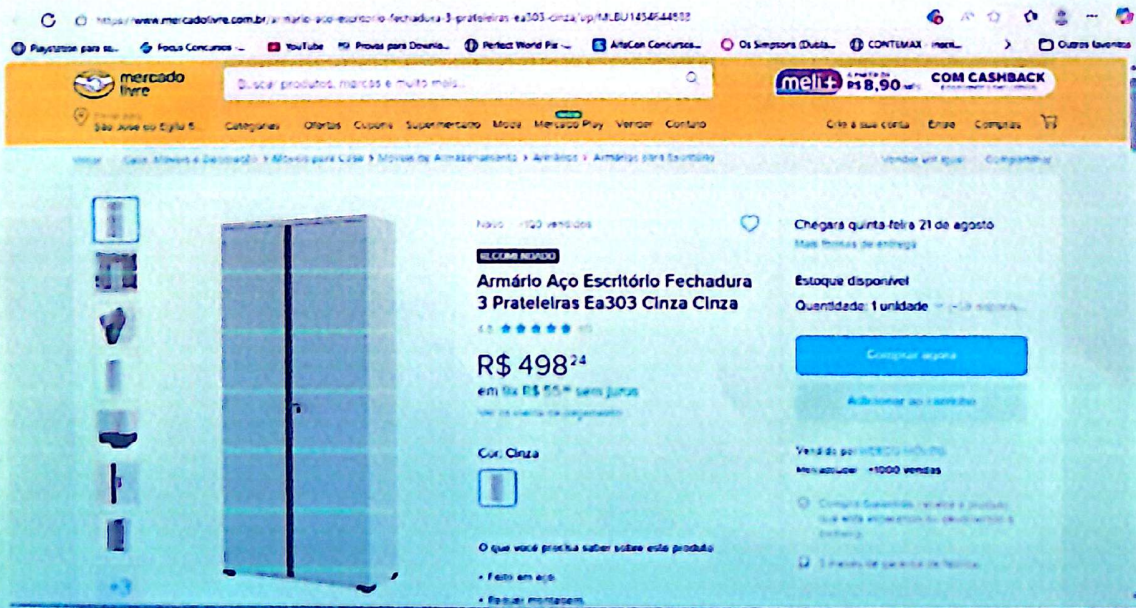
https://www.mercadolivre.com.br/armario-aco-escritorio-fechadura-3-prateleiras-ea303-cinza/up/MLBU1454644588

Playstation para se... Focus Concursos ... YouTube Provas para Downlo... Perfect World Pix ... AlfaCon Concursos... Os Simpsons (Dubla... CONTEMAX - Incri... Outros favoritos

mercado livre

Buscar produtos, marcas e muito mais...

meli+ R$ 8,90 COM CASHBACK

São José do Egito

Categorias Ofertas Cupons Supermercado Moda Mercado Play Vender Contato

Crie a sua conta Entre Compras

Voltar | Casa, Móveis e Decoração > Móveis para Casa > Móveis de Armazenamento > Armários > Armários para Escritório

Vender um igual | Compartilhar

Novo | +100 vendidos

RECOMENDADO

Armário Aço Escritório Fechadura 3 Prateleiras Ea303 Cinza Cinza

4.5 ★★★★★ (9)

R$ 498$^{24}$

em 9x R$ 55$^{36}$ sem juros

Ver os meios de pagamento

Cor: Cinza

O que você precisa saber sobre este produto

• Feito em aço.

• Requer montagem.

Chegará quinta-feira 21 de agosto

Mais formas de entrega

Estoque disponível

Quantidade: 1 unidade (+10 disponíveis)

Comprar agora

Adicionar ao carrinho

Vendido por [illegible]

MercadoLíder +1000 vendas

Compra Garantida, receba o produto que está esperando ou devolvemos o dinheiro.

3 meses de garantia de fábrica.